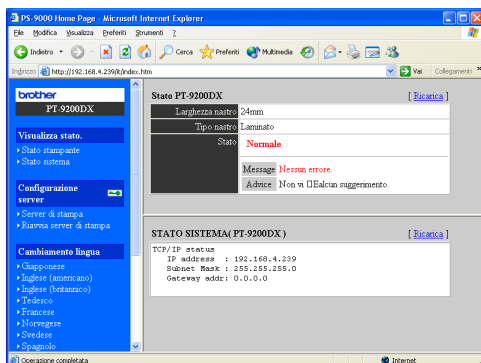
PS-9000 Home Page - Microsoft Internet Explorer

File Modifica Visualizza Preferiti Strumenti ?

Indietro · Cerca Preferiti Multimedia

Indirizzo http://192.168.4.239/it/index.htm Vai Collegamenti

brother
PT-9200DX

Visualizza stato.
‣ Stato stampante
‣ Stato sistema

Configurazione server
‣ Server di stampa
‣ Riavvia server di stampa

Cambiamento lingua
‣ Giapponese
‣ Inglese (americano)
‣ Inglese (britannico)
‣ Tedesco
‣ Francese
‣ Norvegese
‣ Svedese
‣ Spagnolo

Stato PT-9200DX [ Ricarica ]

| Larghezza nastro | 24mm |
|---|---|
| Tipo nastro | Laminato |
| Stato | Normale |
| | Message: Nessun errore. |
| | Advice: Non vi ☐alcun suggerimento. |

STATO SISTEMA( PT-9200DX ) [ Ricarica ]

TCP/IP status
IP address : 192.168.4.239
Subnet Mask : 255.255.255.0
Gateway addr: 0.0.0.0

Operazione completata Internet